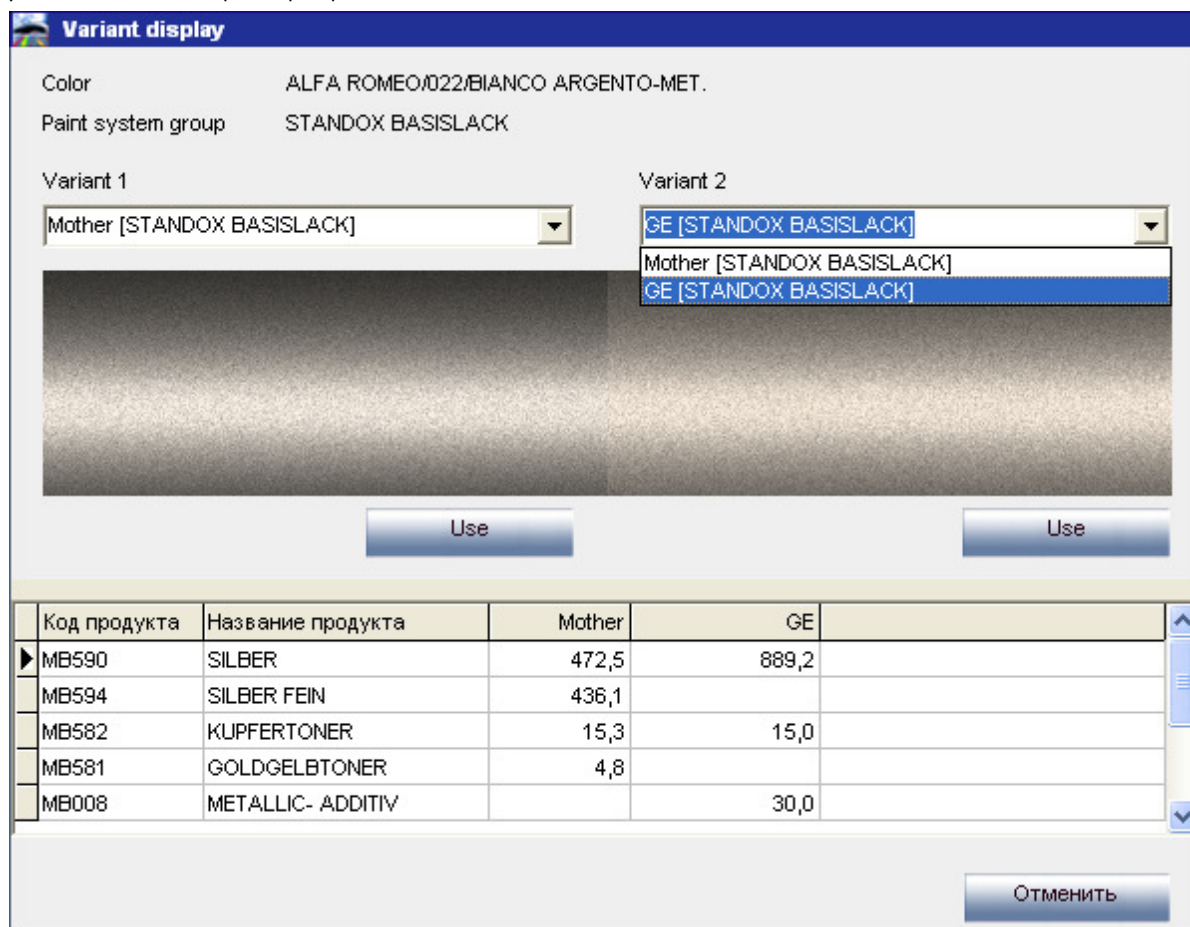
Variant display

Color ALFA ROMEO/022/BIANCO ARGENTO-MET.

Paint system group STANDOX BASISLACK

Variant 1

Mother [STANDOX BASISLACK]

Variant 2

GE [STANDOX BASISLACK]

Mother [STANDOX BASISLACK]

GE [STANDOX BASISLACK]

Use

Use

| Код продукта | Название продукта | Mother | GE |
|---|---|---|---|
| MB590 | SILBER | 472,5 | 889,2 |
| MB594 | SILBER FEIN | 436,1 | |
| MB582 | KUPFERTONER | 15,3 | 15,0 |
| MB581 | GOLDGELBTONER | 4,8 | |
| MB008 | METALLIC- ADDITIV | | 30,0 |

Отменить